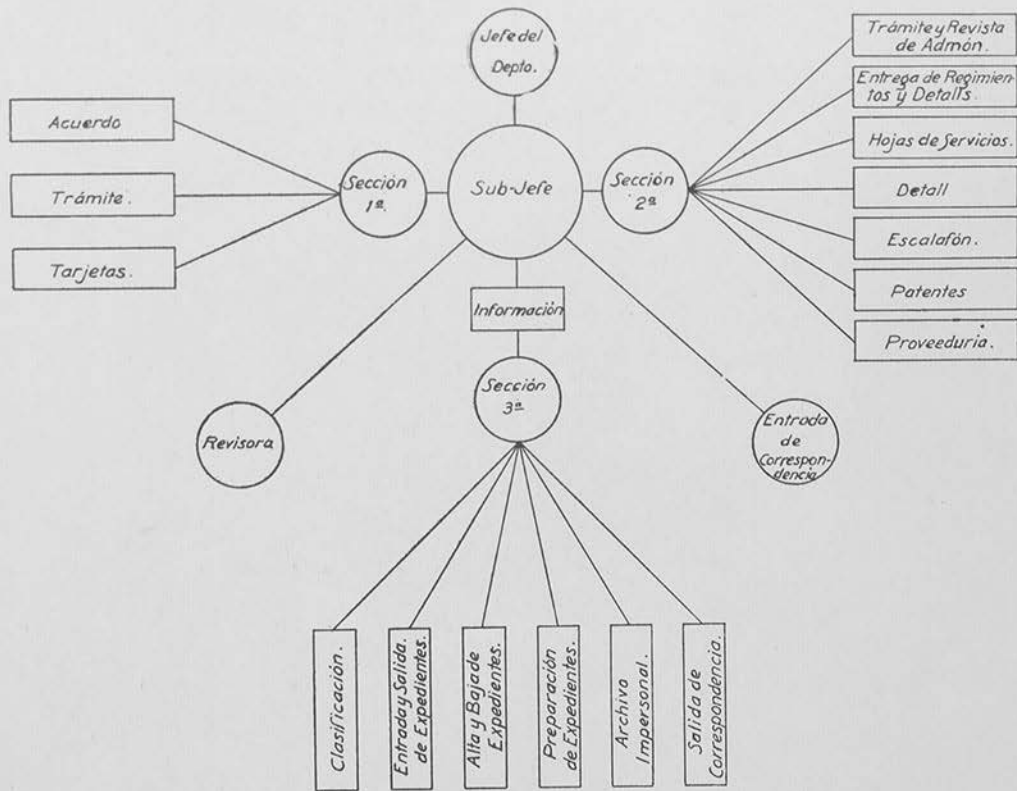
Jefe del Depto.

Acuerdo

Trámite.

Tarjetas.

Sección 1ª

Sub-Jefe

Sección 2ª

Trámite y Revista de Admón.

Entrega de Regimientos y Detalls.

Hojas de Servicios.

Detall

Escalafón.

Patentes

Proveeduria.

Información

Sección 3ª

Revisora

Entrada de Correspondencia

Clasificación.

Entrada y Salida de Expedientes.

Alta y Baja de Expedientes.

Preparación de Expedientes.

Archivo Impersonal.

Salida de Correspondencia.